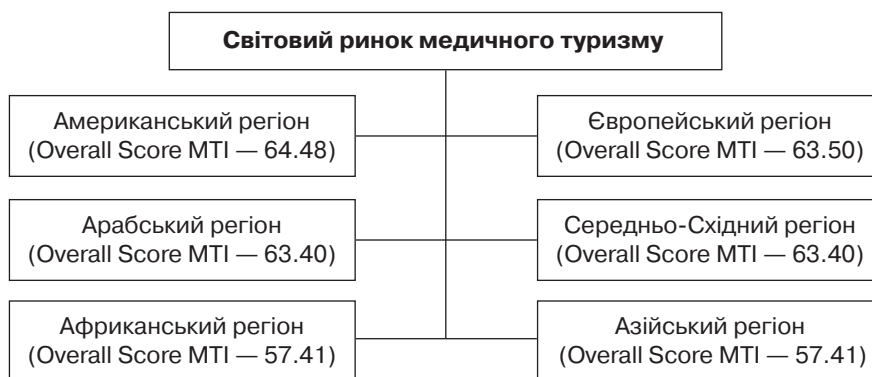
Світовий ринок медичного туризму

Американський регіон (Overall Score MTI — 64.48)

Європейський регіон (Overall Score MTI — 63.50)

Арабський регіон (Overall Score MTI — 63.40)

Середньо-Східний регіон (Overall Score MTI — 63.40)

Африканський регіон (Overall Score MTI — 57.41)

Азійський регіон (Overall Score MTI — 57.41)